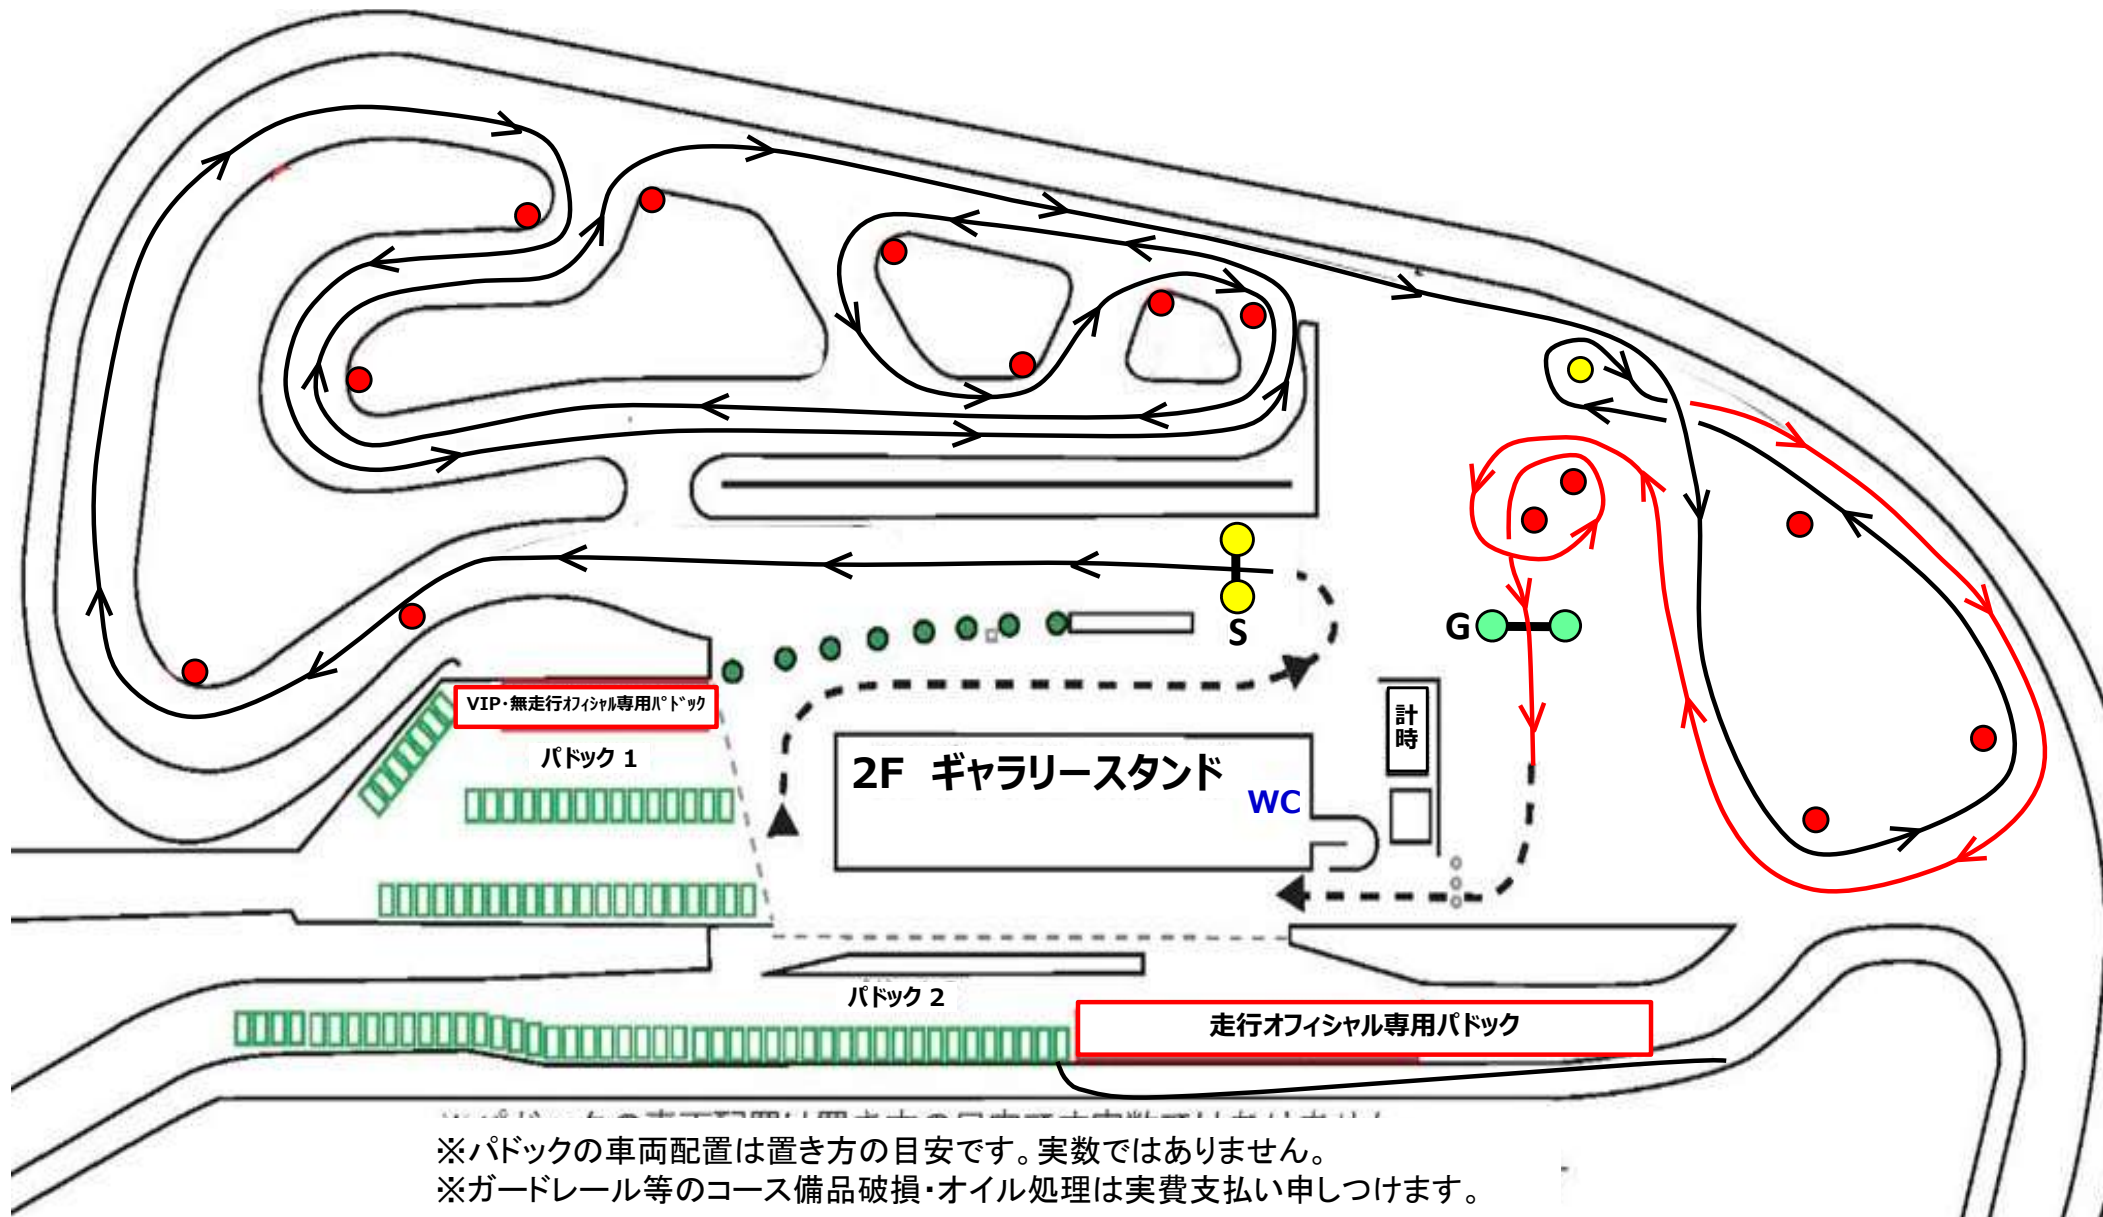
S

G

VIP･無走行ｵﾌｨｼｬﾙ専用ﾊﾟﾄﾞｯｸ

パドック 1

計時

2F ギャラリースタンド

WC

パドック 2

走行オフィシャル専用パドック

※パドックの車両配置は置き方の目安です。実数ではありません。
※ガードレール等のコース備品破損･オイル処理は実費支払い申しつけます。